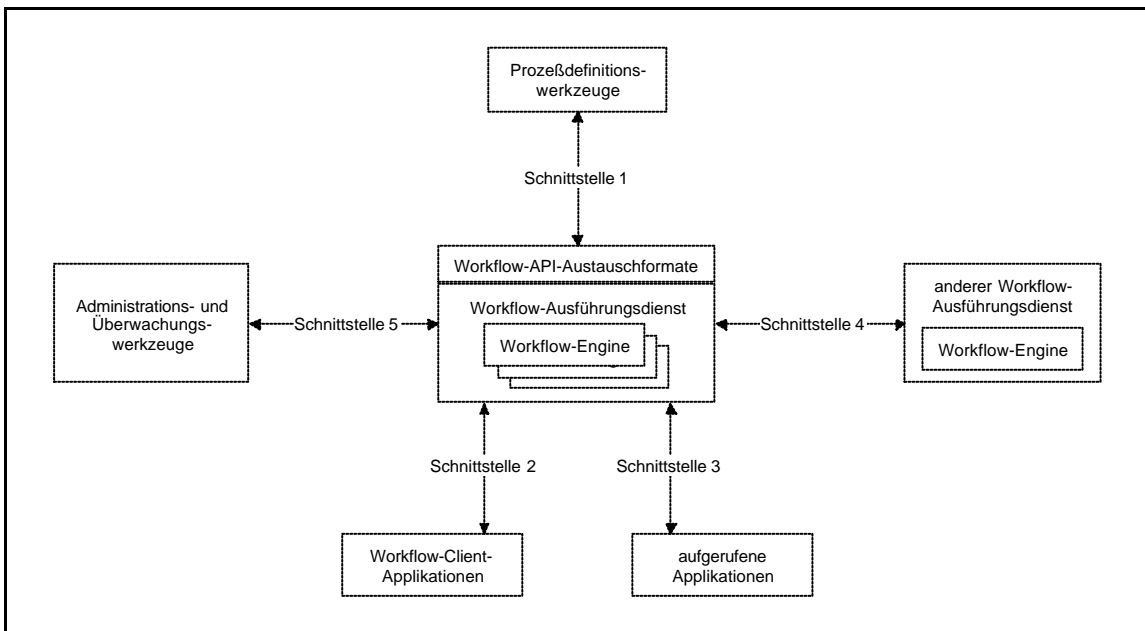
Prozeßdefinitionswerkzeuge

Schnittstelle 1

Workflow-API-Austauschformate

Administrations- und Überwachungswerkzeuge

Schnittstelle 5

Workflow-Ausführungsdienst

Workflow-Engine

Schnittstelle 4

anderer Workflow-Ausführungsdienst

Workflow-Engine

Schnittstelle 2

Schnittstelle 3

Workflow-Client-Applikationen

aufgerufene Applikationen